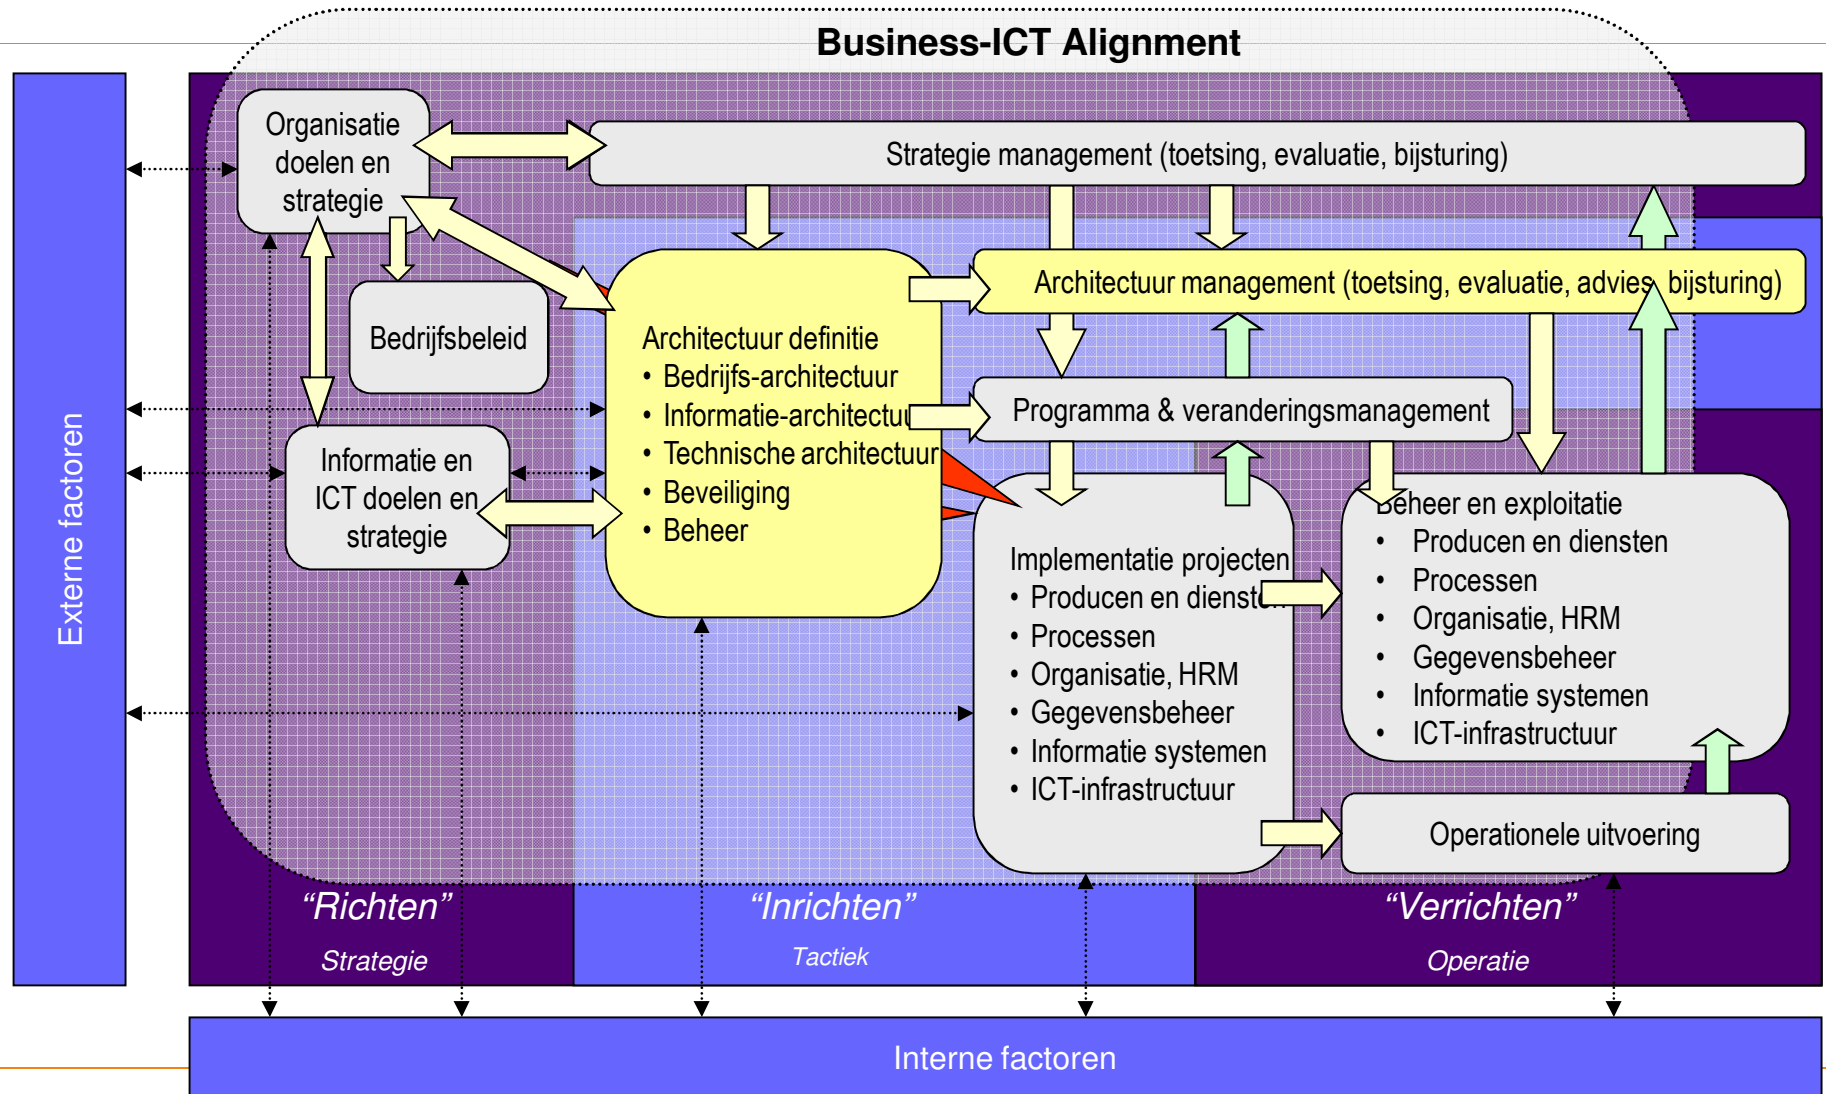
Business-ICT Alignment

Externe factoren

Organisatie doelen en strategie

Strategie management (toetsing, evaluatie, bijsturing)

Bedrijfsbeleid

Architectuur management (toetsing, evaluatie, advies, bijsturing)

Architectuur definitie
• Bedrijfs-architectuur
• Informatie-architectu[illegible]
• Technische architectuur
• Beveiliging
• Beheer

Programma & veranderingsmanagement

Informatie en ICT doelen en strategie

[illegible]eheer en exploitatie
• Producen en diensten
• Processen
• Organisatie, HRM
• Gegevensbeheer
• Informatie systemen
• ICT-infrastructuur

Implementatie projecten
• Producen en dienst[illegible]
• Processen
• Organisatie, HRM
• Gegevensbeheer
• Informatie systemen
• ICT-infrastructuur

Operationele uitvoering

“Richten”
Strategie

“Inrichten”
Tactiek

“Verrichten”
Operatie

Interne factoren